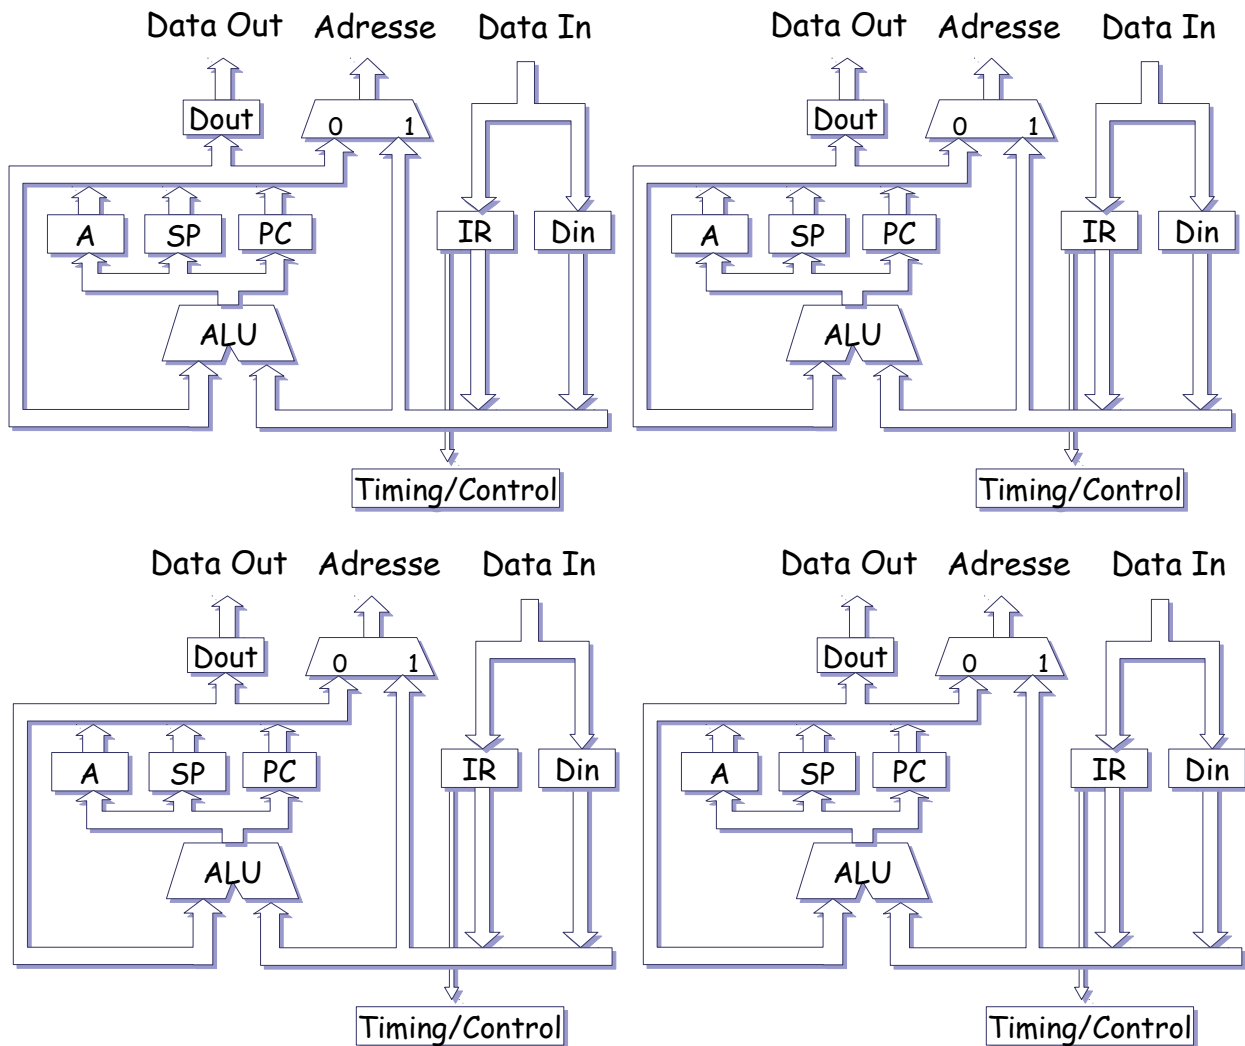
Data Out Adresse Data In

Dout

0 1

A SP PC

IR Din

ALU

Timing/Control

Data Out Adresse Data In

Dout

0 1

A SP PC

IR Din

ALU

Timing/Control

Data Out Adresse Data In

Dout

0 1

A SP PC

IR Din

ALU

Timing/Control

Data Out Adresse Data In

Dout

0 1

A SP PC

IR Din

ALU

Timing/Control